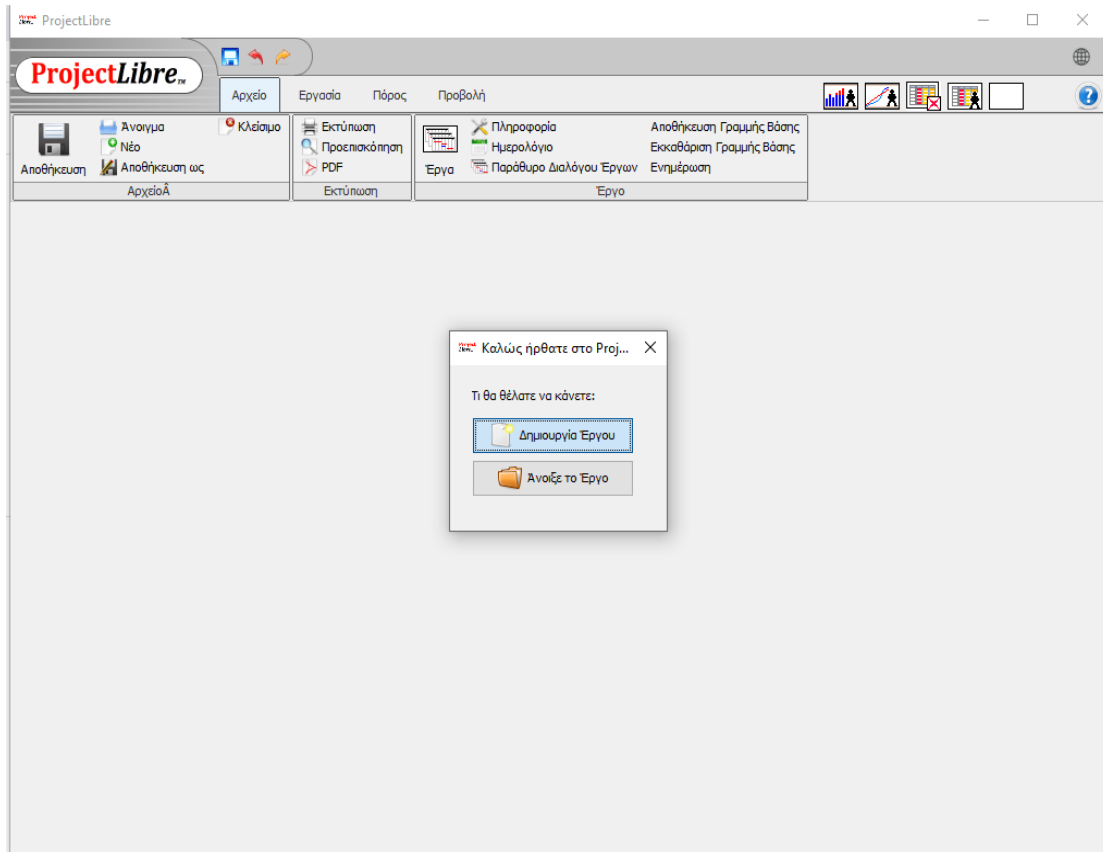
ProjectLibre

ProjectLibre™

Αρχείο Εργασία Πόρος Προβολή

Αποθήκευση
Άνοιγμα
Νέο
Αποθήκευση ως
Κλείσιμο
ΑρχείοÂ

Εκτύπωση
Προεπισκόπηση
PDF
Εκτύπωση

Έργα
Πληροφορία
Ημερολόγιο
Παράθυρο Διαλόγου Έργων
Αποθήκευση Γραμμής Βάσης
Εκκαθάριση Γραμμής Βάσης
Ενημέρωση
Έργο

Καλώς ήρθατε στο Proj...

Τι θα θέλατε να κάνετε:

Δημιουργία Έργου

Άνοιξε το Έργο